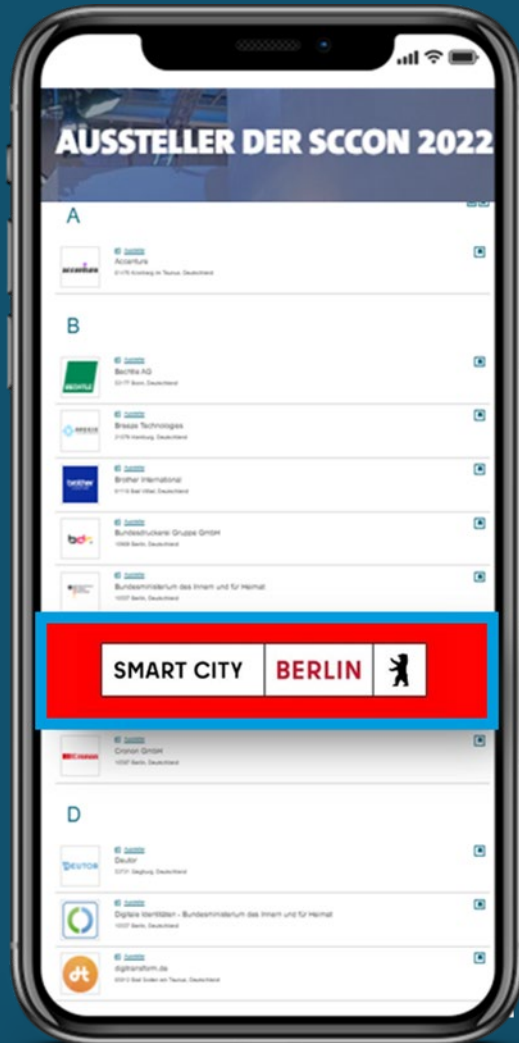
AUSSTELLER DER SCCON 2022

A

accenture
Accenture
61476 Kronberg im Taunus, Deutschland

B

BECHTLE
Bechtle AG
53177 Bonn, Deutschland

BREEZE
Breeze Technologies
21079 Hamburg, Deutschland

brother
Brother International
61118 Bad Vilbel, Deutschland

bdr.
Bundesdruckerei Gruppe GmbH
10969 Berlin, Deutschland

Bundesministerium des Innern und für Heimat
10557 Berlin, Deutschland

SMART CITY BERLIN

Cronon
Cronon GmbH
10587 Berlin, Deutschland

D

DEUTOR
Deutor
53721 Siegburg, Deutschland

Digitale Identitäten - Bundesministerium des Innern und für Heimat
10557 Berlin, Deutschland

dt
digitransform.de
65812 Bad Soden am Taunus, Deutschland